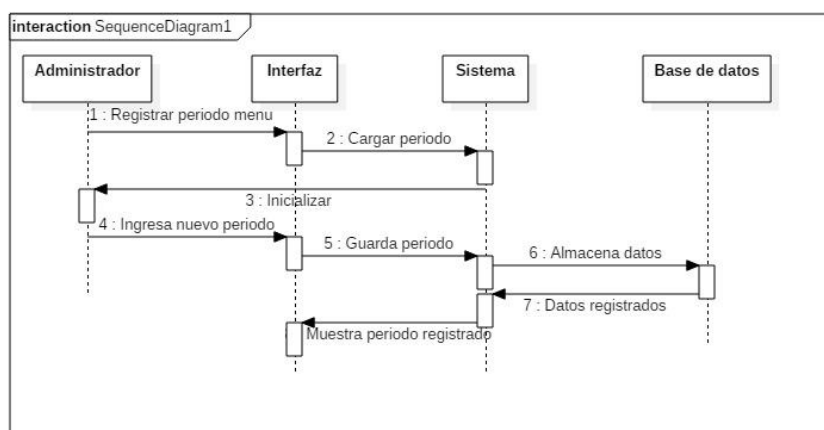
interaction SequenceDiagram1

Administrador

Interfaz

Sistema

Base de datos

1 : Registrar periodo menu

2 : Cargar periodo

3 : Inicializar

4 : Ingresa nuevo periodo

5 : Guarda periodo

6 : Almacena datos

7 : Datos registrados

Muestra periodo registrado